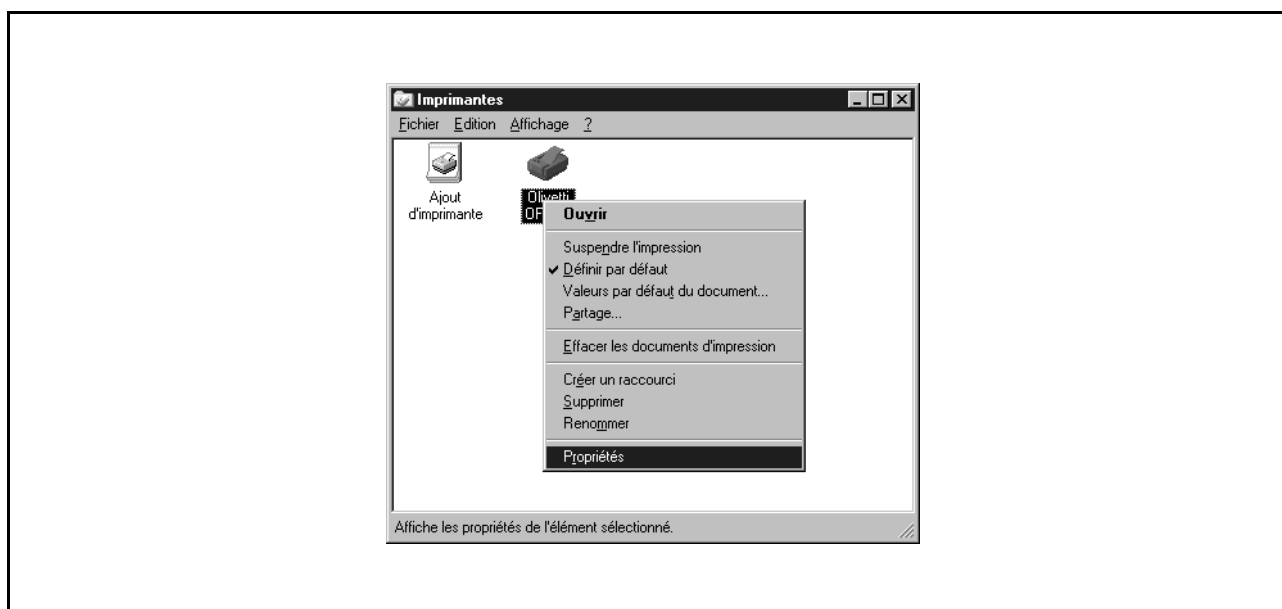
Imprimantes

Fichier Edition Affichage ?

Ajout d'imprimante

Olivetti OF

Ouvrir

Suspendre l'impression

✔ Définir par défaut

Valeurs par défaut du document...

Partage...

Effacer les documents d'impression

Créer un raccourci

Supprimer

Renommer

Propriétés

Affiche les propriétés de l'élément sélectionné.